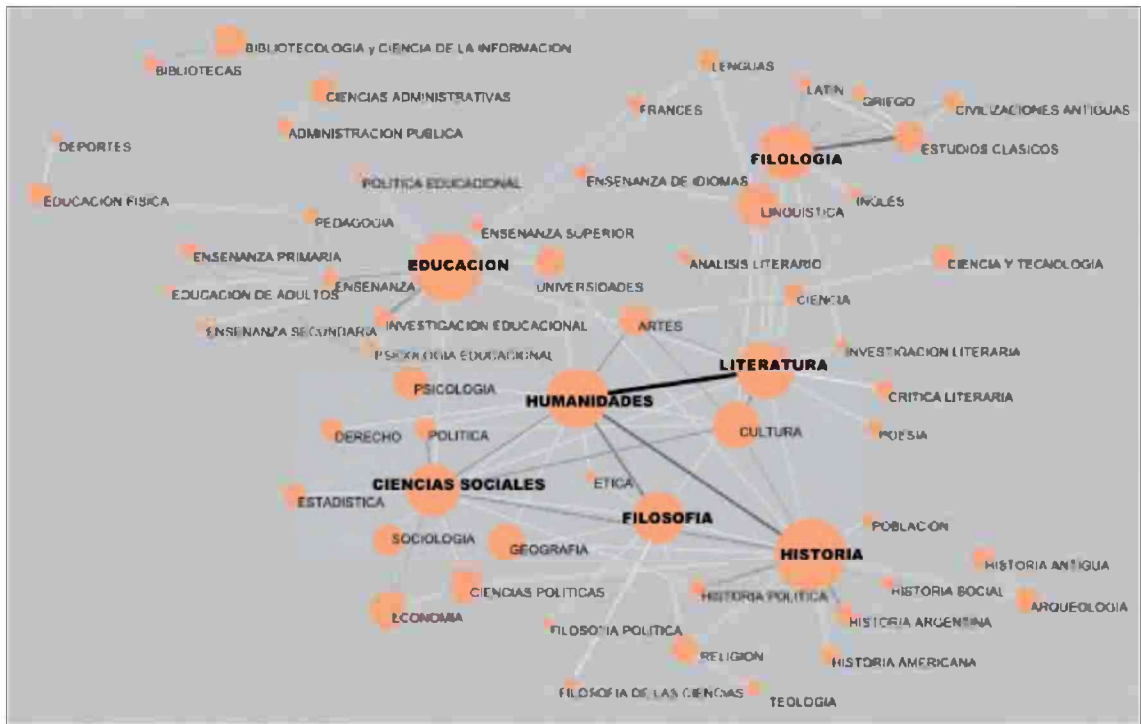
BIBLIOTECOLOGIA y CIENCIA DE LA INFORMACION
BIBLIOTECAS
CIENCIAS ADMINISTRATIVAS
ADMINISTRACION PUBLICA
DEPORTES
EDUCACION FISICA
POLITICA EDUCACIONAL
PEDAGOGIA
ENSENANZA PRIMARIA
EDUCACION DE ADULTOS
ENSENANZA
ENSENANZA SECUNDARIA
EDUCACION
ENSENANZA SUPERIOR
UNIVERSIDADES
INVESTIGACION EDUCACIONAL
PSICOLOGIA EDUCACIONAL
LENGUAS
FRANCES
ENSENANZA DE IDIOMAS
LATIN
GRIEGO
CIVILIZACIONES ANTIGUAS
FILOLOGIA
ESTUDIOS CLASICOS
INGLES
LINGUISTICA
ANALISIS LITERARIO
CIENCIA Y TECNOLOGIA
CIENCIA
ARTES
INVESTIGACION LITERARIA
LITERATURA
CRITICA LITERARIA
POESIA
PSICOLOGIA
HUMANIDADES
DERECHO
POLITICA
CULTURA
CIENCIAS SOCIALES
ESTADISTICA
ETICA
FILOSOFIA
SOCIOLOGIA
GEOGRAFIA
POBLACION
HISTORIA
HISTORIA ANTIGUA
HISTORIA SOCIAL
ARQUEOLOGIA
CIENCIAS POLITICAS
HISTORIA POLITICA
HISTORIA ARGENTINA
ECONOMIA
FILOSOFIA POLITICA
RELIGION
HISTORIA AMERICANA
FILOSOFIA DE LAS CIENCIAS
TEOLOGIA